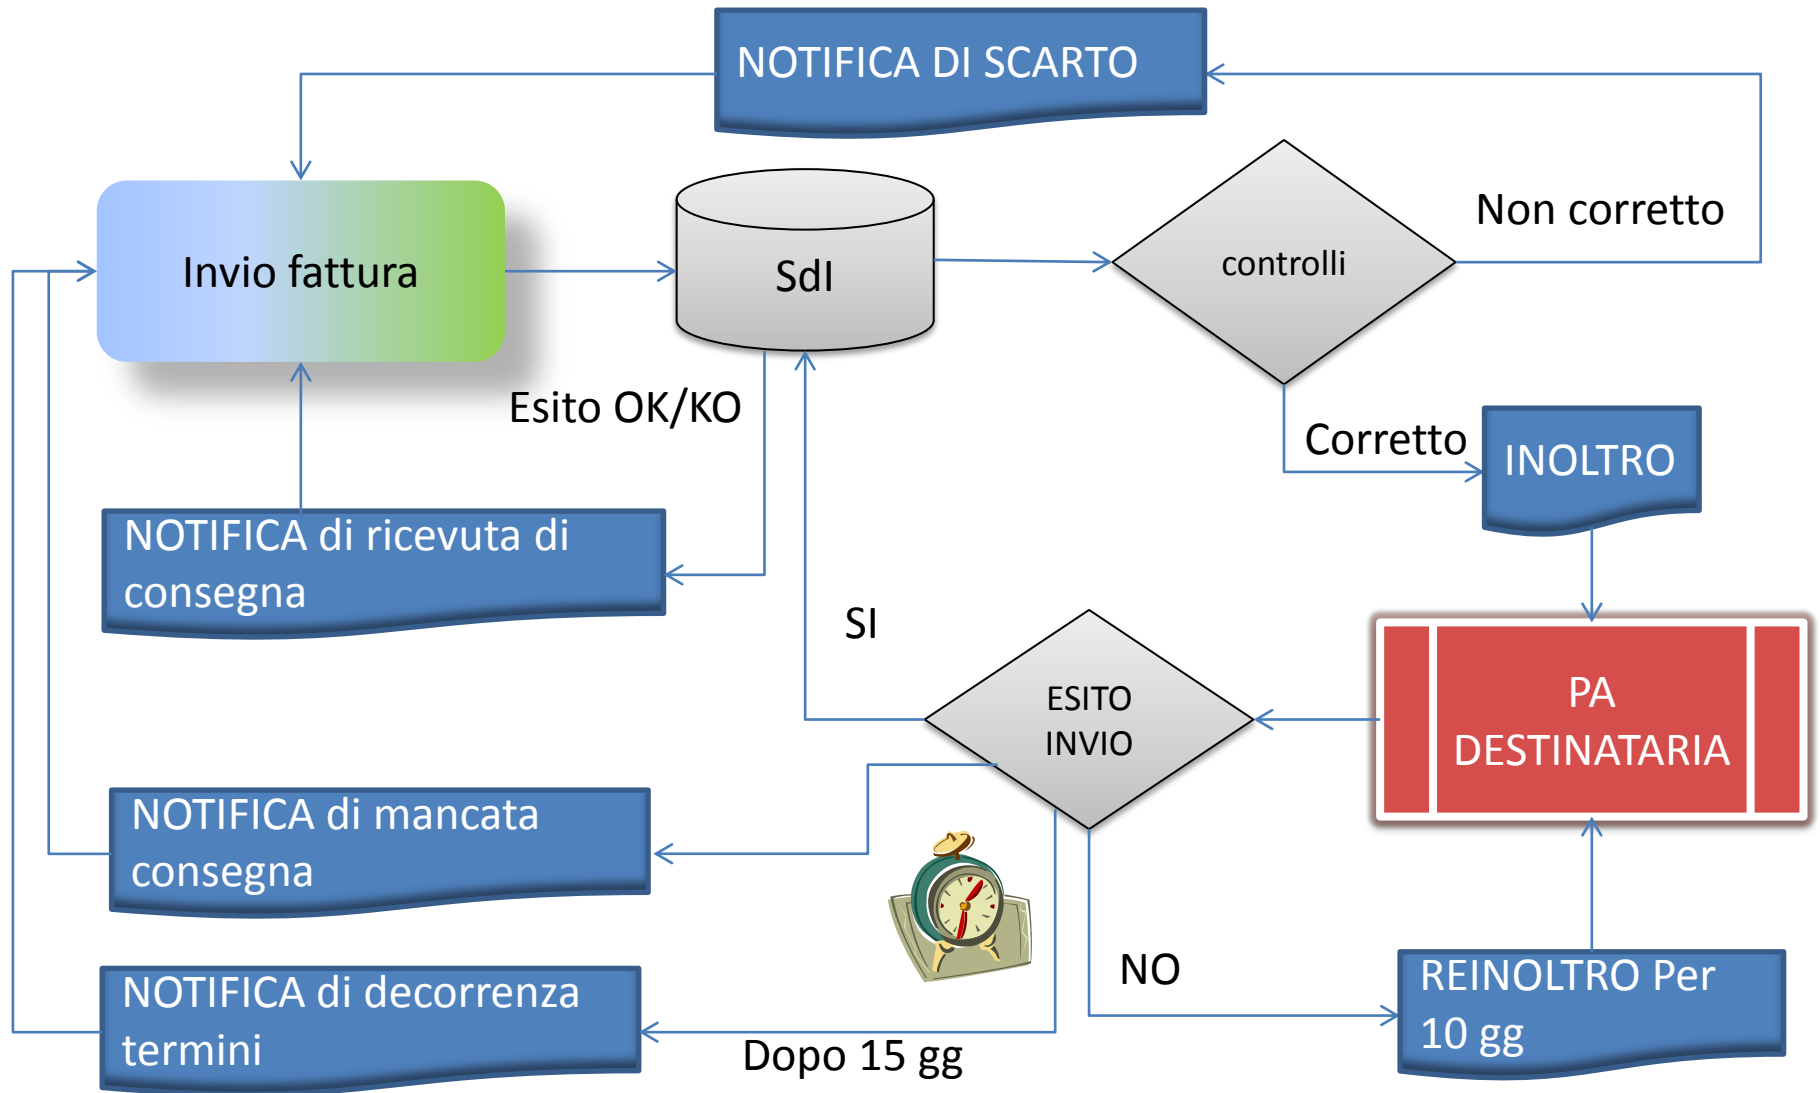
NOTIFICA DI SCARTO

Invio fattura

SdI

controlli

Non corretto

Esito OK/KO

Corretto

INOLTRO

NOTIFICA di ricevuta di consegna

SI

ESITO INVIO

PA DESTINATARIA

NOTIFICA di mancata consegna

NO

NOTIFICA di decorrenza termini

REINOLTRO Per 10 gg

Dopo 15 gg